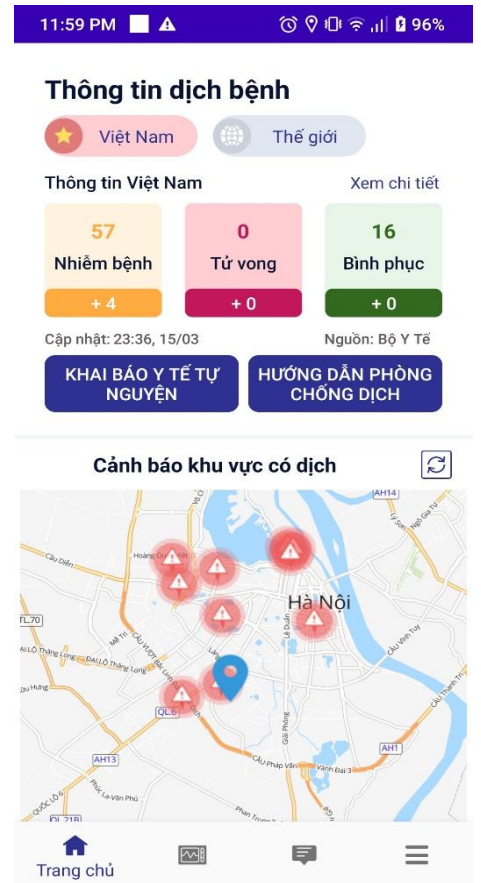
11:59 PM 96%

Thông tin dịch bệnh

Việt Nam

Thế giới

Thông tin Việt Nam

Xem chi tiết

| 57 | 0 | 16 |
|---|---|---|
| Nhiễm bệnh | Tử vong | Bình phục |
| + 4 | + 0 | + 0 |

Cập nhật: 23:36, 15/03

Nguồn: Bộ Y Tế

KHAI BÁO Y TẾ TỰ NGUYỆN

HƯỚNG DẪN PHÒNG CHỐNG DỊCH

Cảnh báo khu vực có dịch

AH14

Hà Nội

TL70

AH13

QL6

AH1

Trang chủ